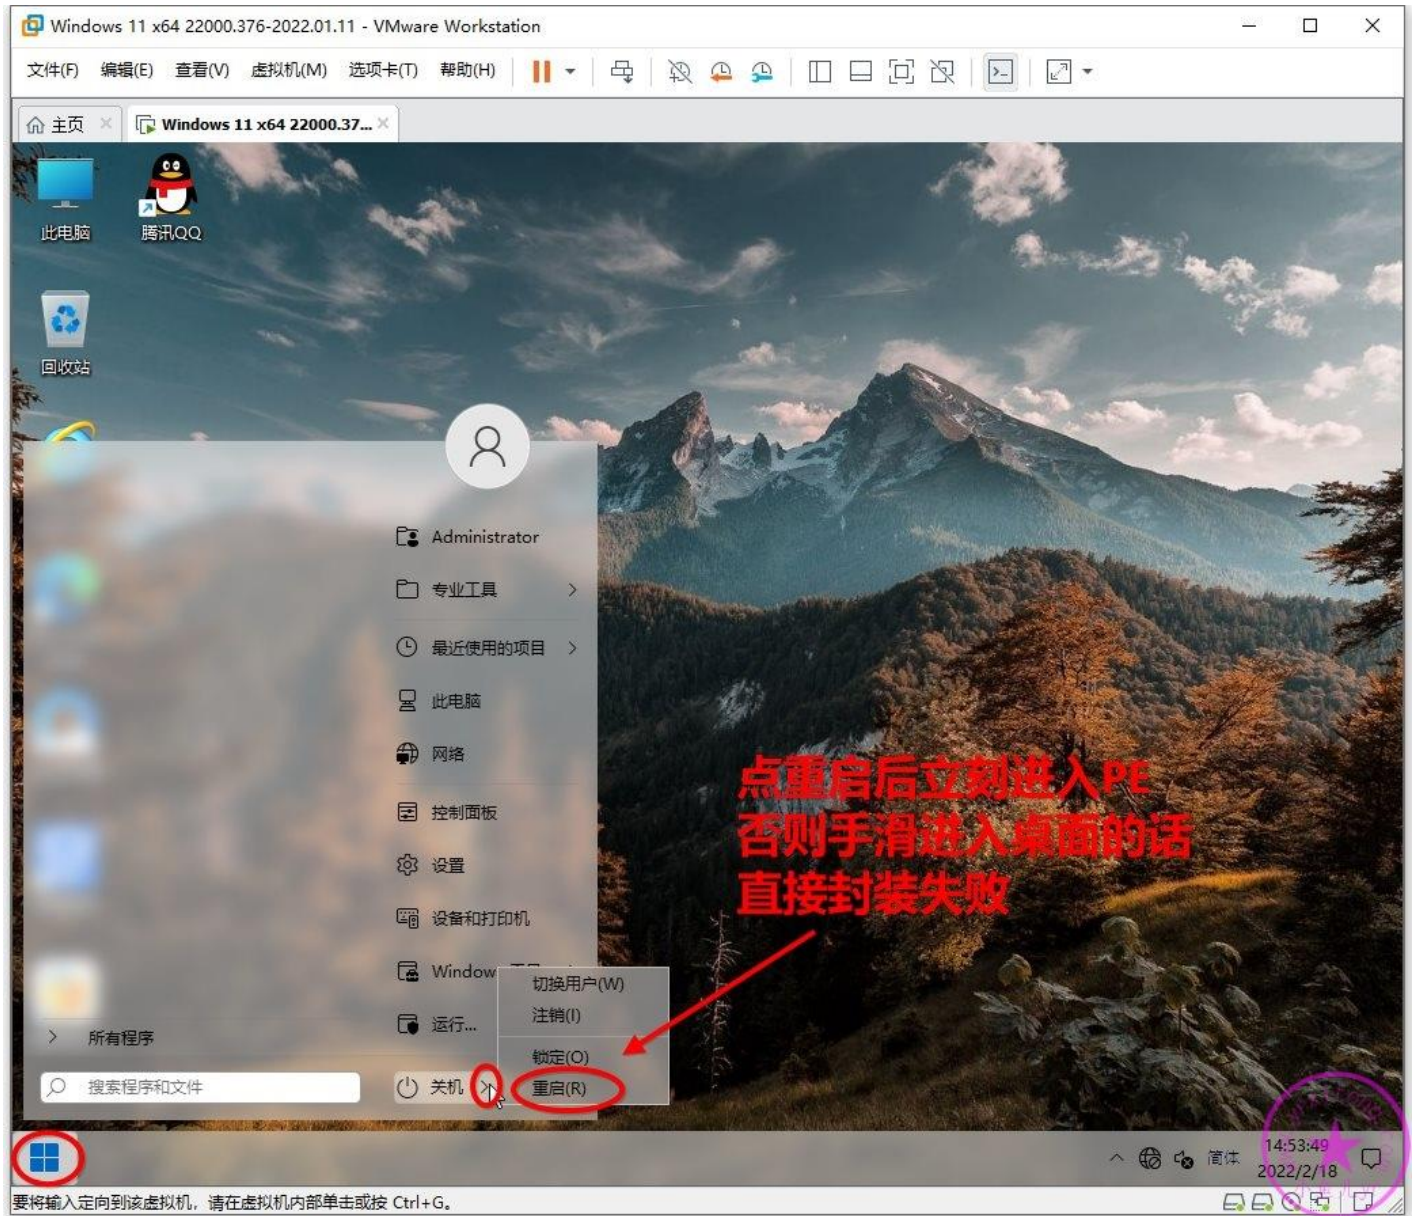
Windows 11 x64 22000.376-2022.01.11 - VMware Workstation

文件(F) 编辑(E) 查看(V) 虚拟机(M) 选项卡(T) 帮助(H)

主页 Windows 11 x64 22000.37...

此电脑 腾讯QQ

回收站

Administrator
专业工具
最近使用的项目
此电脑
网络
控制面板
设置
设备和打印机
Window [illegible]
运行...

所有程序

搜索程序和文件

关机

切换用户(W)
注销(I)
锁定(O)
重启(R)

点重启后立刻进入PE
否则手滑进入桌面的话
直接封装失败

简体
14:53:49
2022/2/18

要将输入定向到该虚拟机，请在虚拟机内部单击或按 Ctrl+G。